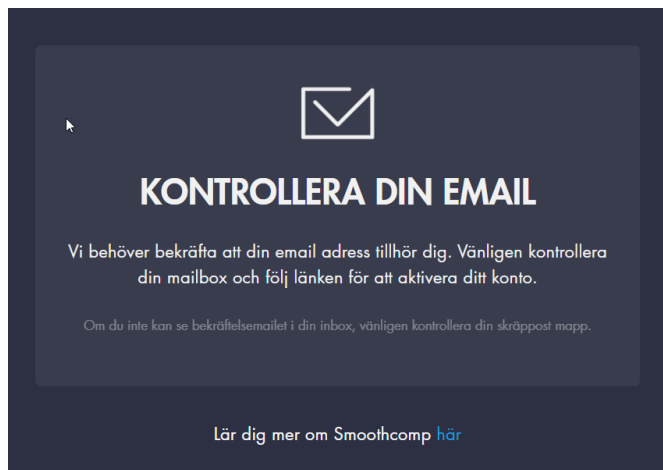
KONTROLLERA DIN EMAIL

Vi behöver bekräfta att din email adress tillhör dig. Vänligen kontrollera din mailbox och följ länken för att aktivera ditt konto.

Om du inte kan se bekräftelsemailet i din inbox, vänligen kontrollera din skräppost mapp.

Lär dig mer om Smoothcomp här